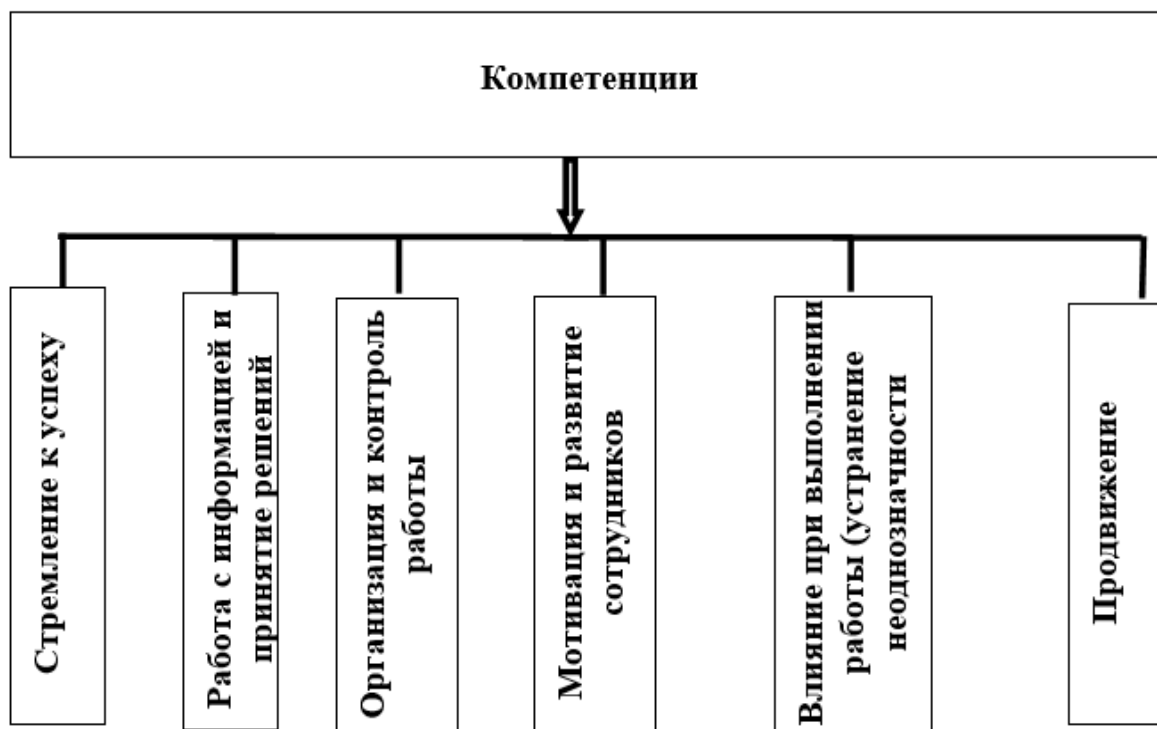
Компетенции

Стремление к успеху

Работа с информацией и принятие решений

Организация и контроль работы

Мотивация и развитие сотрудников

Влияние при выполнении работы (устранение неоднозначности

Продвижение